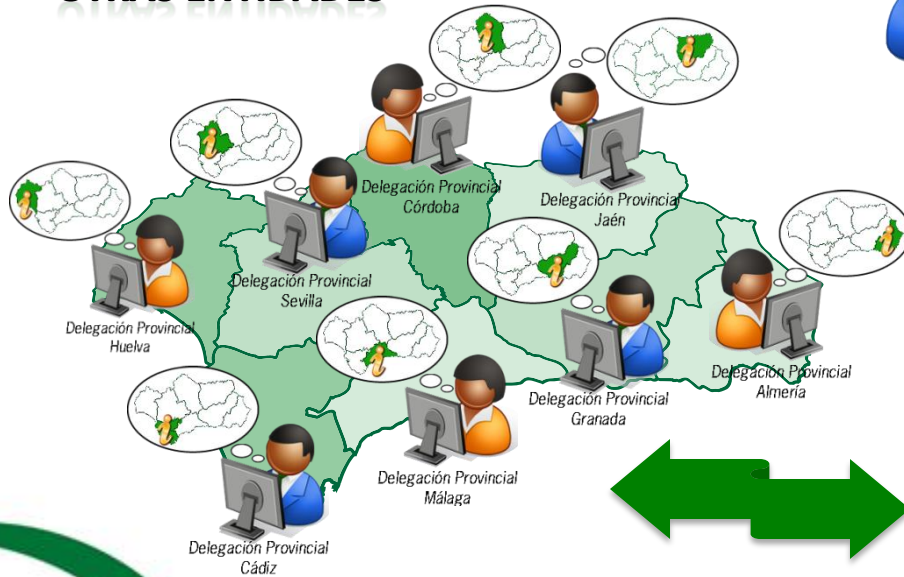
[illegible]

Delegación Provincial Córdoba

Delegación Provincial Jaén

Delegación Provincial Sevilla

Delegación Provincial Huelva

Delegación Provincial Almería

Delegación Provincial Granada

Delegación Provincial Málaga

Delegación Provincial Cádiz